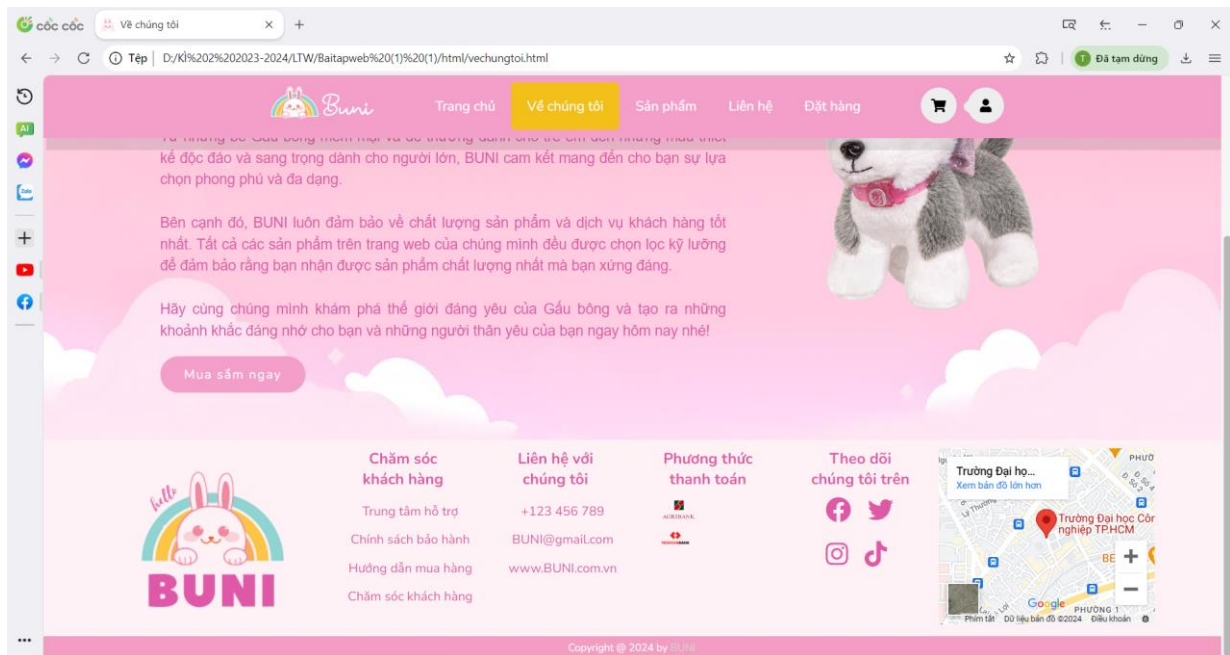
cốc cốc   Về chúng tôi   ×   +

Tệp | D:/Kì%202%202023-2024/LTW/Baitapweb%20(1)%20(1)/html/vechungtoi.html

Đã tạm dừng

Buni   Trang chủ   Về chúng tôi   Sản phẩm   Liên hệ   Đặt hàng

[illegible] kế độc đáo và sang trọng dành cho người lớn, BUNI cam kết mang đến cho bạn sự lựa chọn phong phú và đa dạng.

Bên cạnh đó, BUNI luôn đảm bảo về chất lượng sản phẩm và dịch vụ khách hàng tốt nhất. Tất cả các sản phẩm trên trang web của chúng mình đều được chọn lọc kỹ lưỡng để đảm bảo rằng bạn nhận được sản phẩm chất lượng nhất mà bạn xứng đáng.

Hãy cùng chúng mình khám phá thế giới đáng yêu của Gấu bông và tạo ra những khoảnh khắc đáng nhớ cho bạn và những người thân yêu của bạn ngay hôm nay nhé!

Mua sắm ngay

hello
BUNI

Chăm sóc khách hàng
Trung tâm hỗ trợ
Chính sách bảo hành
Hướng dẫn mua hàng
Chăm sóc khách hàng

Liên hệ với chúng tôi
+123 456 789
BUNI@gmail.com
www.BUNI.com.vn

Phương thức thanh toán
AGRIBANK

Theo dõi chúng tôi trên

Trường Đại họ...
Xem bản đồ lớn hơn
Trường Đại học Công nghiệp TPHCM
PHƯỜNG 1
Google
Phím tắt   Dữ liệu bản đồ ©2024   Điều khoản

Copyright @ 2024 by BUNI